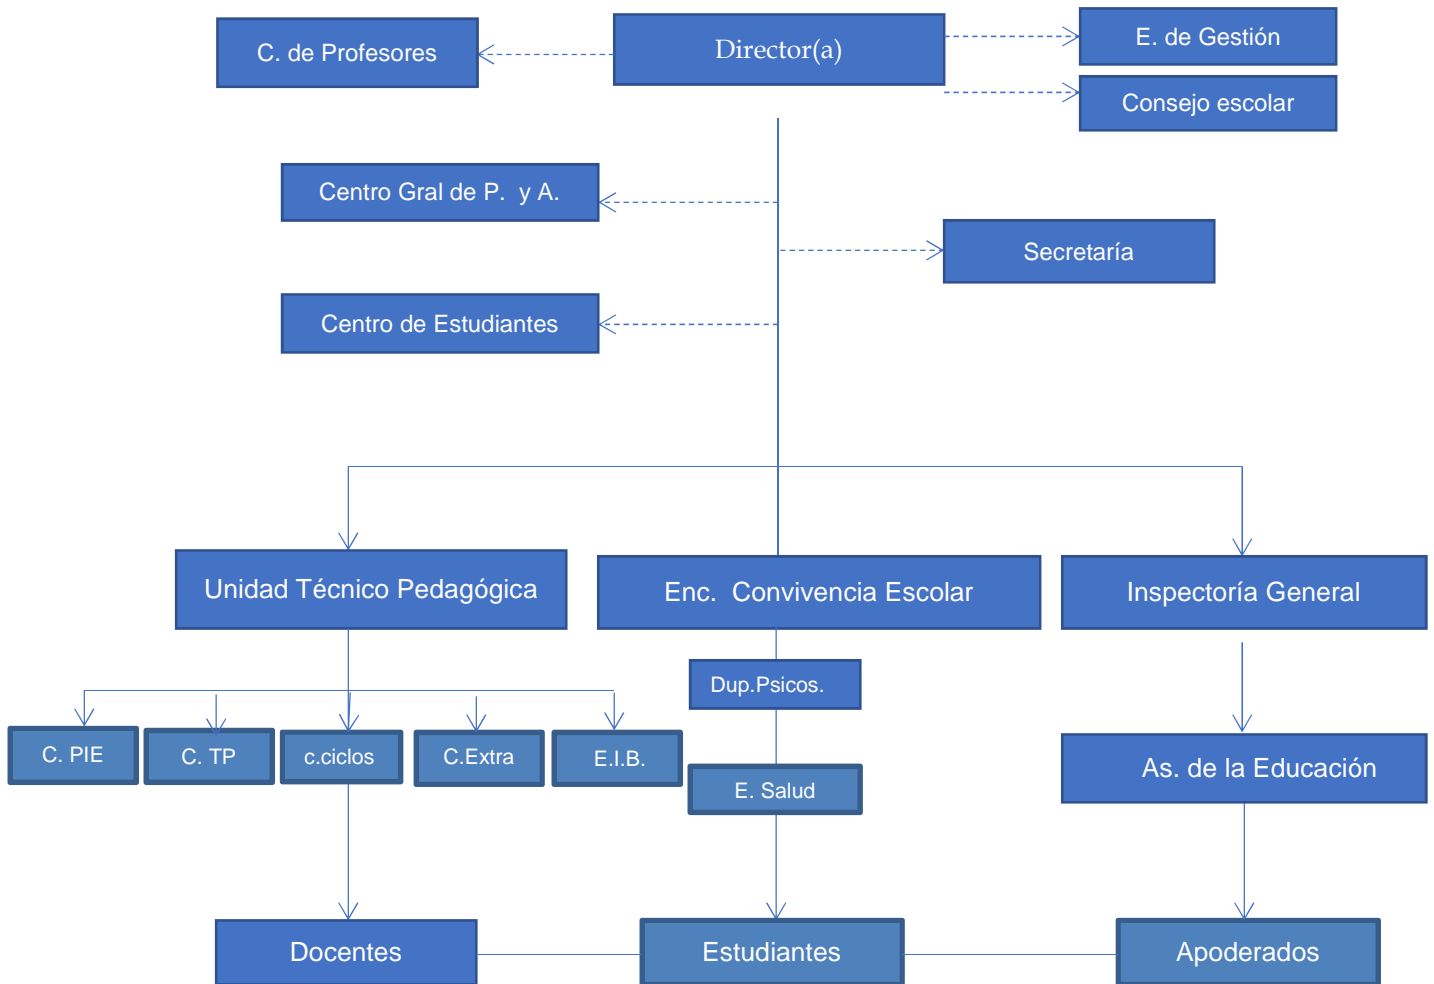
C. de Profesores

Director(a)

E. de Gestión

Consejo escolar

Centro Gral de P. y A.

Secretaría

Centro de Estudiantes

Unidad Técnico Pedagógica

Enc. Convivencia Escolar

Inspectoría General

Dup.Psicos.

C. PIE

C. TP

c.ciclos

C.Extra

E.I.B.

E. Salud

As. de la Educación

Docentes

Estudiantes

Apoderados